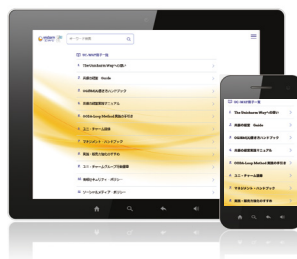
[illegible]

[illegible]

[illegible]

1 The Unicharm Way への誘い

2 共振の経営 Guide

3 OGSM の書き方ハンドブック

4 共振の経営実践マニュアル

5 SAPS-Loop Method 実践のすすめ

6 ユニ・チャーム語録

7 マネジメント・ハンドブック

8 言動・振舞の由来とすすめ

9 ユニ・チャームグループ行動基準

10 情報セキュリティ・ポリシー

11 ソーシャルメディア・ポリシー

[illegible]

1 The Unicharm Way への誘い

2 共振の経営 Guide

3 OGSM の書き方ハンドブック

4 共振の経営実践マニュアル

5 SAPS-Loop Method 実践のすすめ

6 ユニ・チャーム語録

7 マネジメント・ハンドブック

8 言動・振舞の由来とすすめ